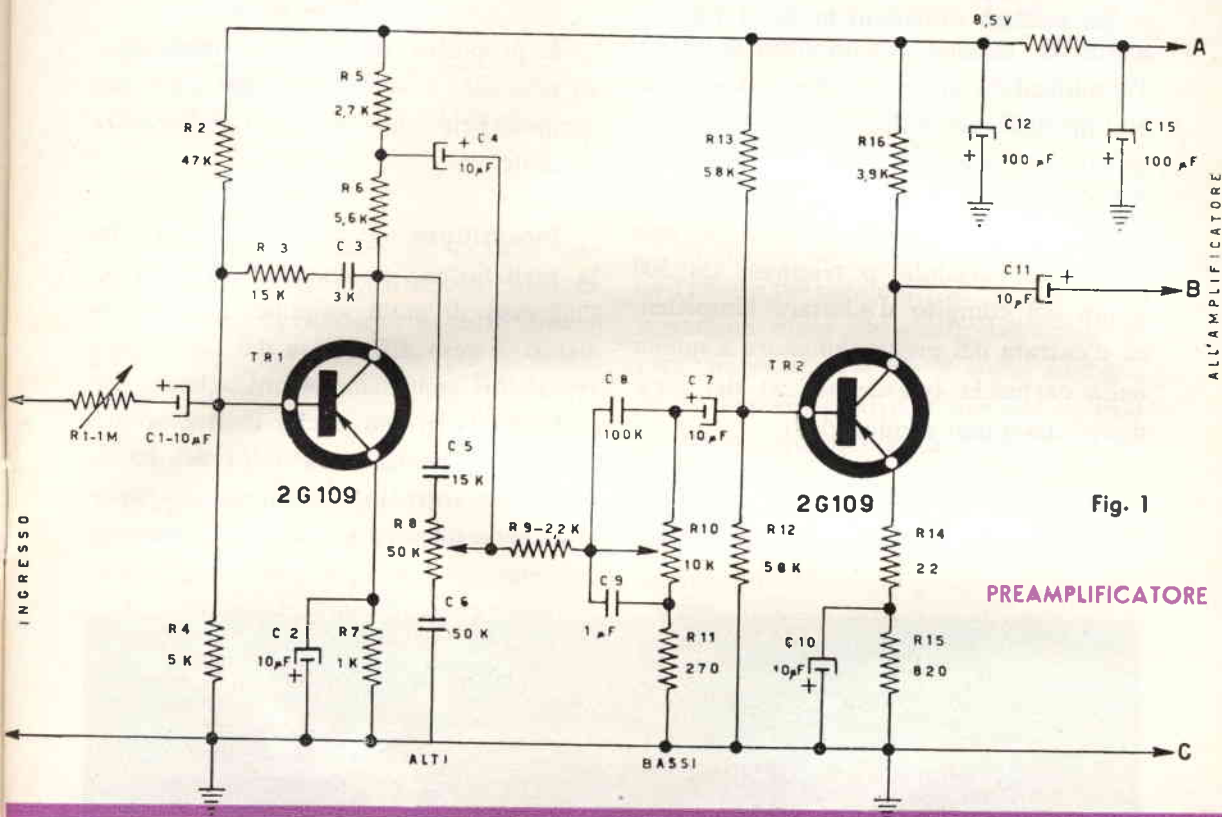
8,5 V

A

R 5
2,7 K

C 4
10 µF

R 2
47 K

R 6
5,6 K

R 13
58 K

R 16
3,9 K

C 12
100 µF

C 15
100 µF

ALL'AMPLIFICATORE

R 3
15 K

C 3
3 K

C 11
10 µF

B

TR 1

TR 2

R1-1M

C1-10 µF

C 8
100 K

C 7
10 µF

C 5
15 K

2 G 109

2 G 109

Fig. 1

INGRESSO

R 8
50 K

R 9 - 2,2 K

R 10
10 K

R 12
58 K

R 14
22

PREAMPLIFICATORE

C 9
1 µF

R 4
5 K

C 2
10 µF

R 7
1 K

C 6
50 K

R 11
270

C 10
10 µF

R 15
820

ALTI

BASSI

C